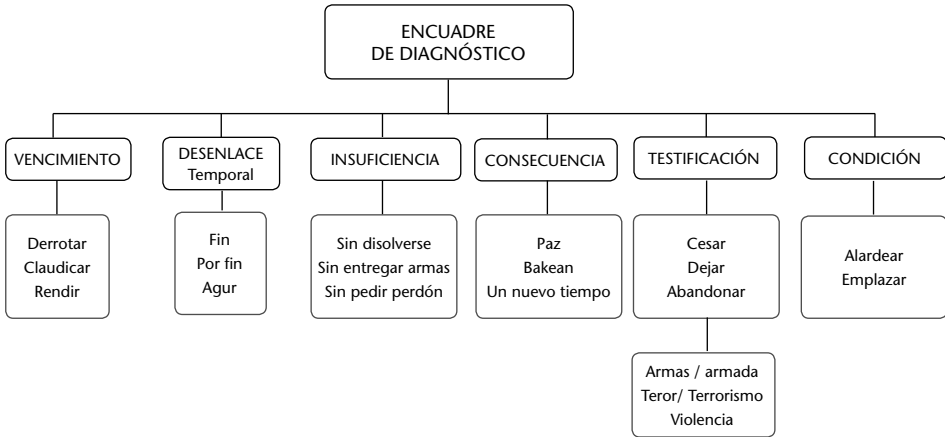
ENCUADRE
DE DIAGNÓSTICO

VENCIMIENTO

Derrotar
Claudicar
Rendir

DESENLACE
Temporal

Fin
Por fin
Agur

INSUFICIENCIA

Sin disolverse
Sin entregar armas
Sin pedir perdón

CONSECUENCIA

Paz
Bakean
Un nuevo tiempo

TESTIFICACIÓN

Cesar
Dejar
Abandonar

Armas / armada
Teror/ Terrorismo
Violencia

CONDICIÓN

Alardear
Emplazar